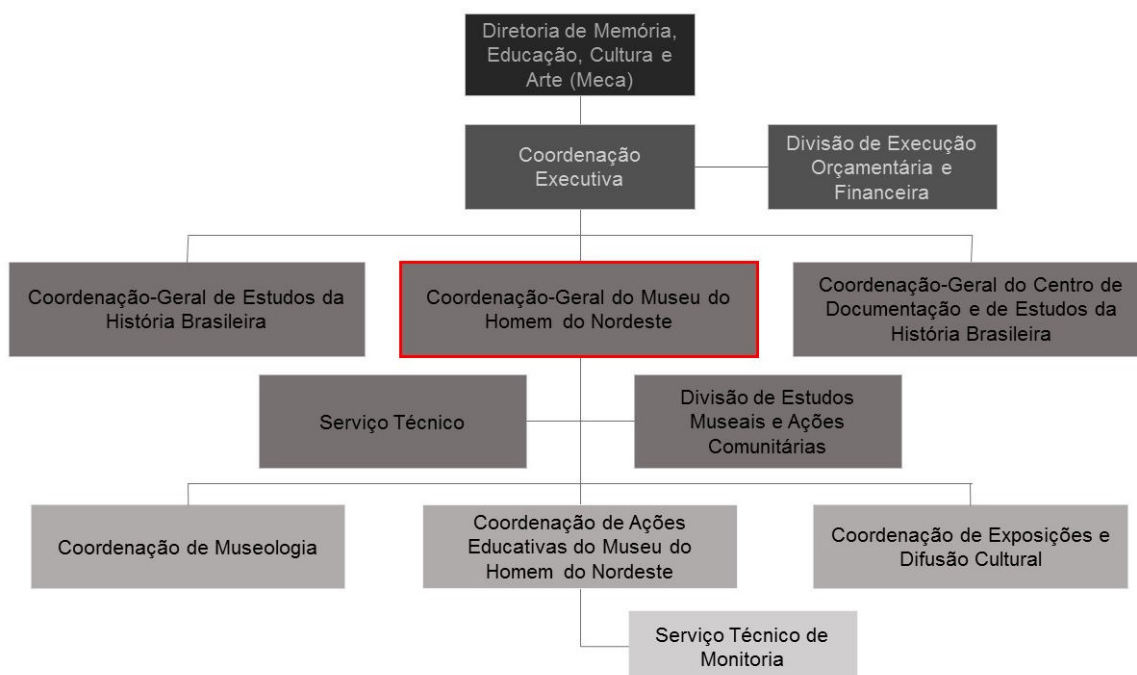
Diretoria de Memória, Educação, Cultura e Arte (Meca)

Coordenação Executiva

Divisão de Execução Orçamentária e Financeira

Coordenação-Geral de Estudos da História Brasileira

Coordenação-Geral do Museu do Homem do Nordeste

Coordenação-Geral do Centro de Documentação e de Estudos da História Brasileira

Serviço Técnico

Divisão de Estudos Museais e Ações Comunitárias

Coordenação de Museologia

Coordenação de Ações Educativas do Museu do Homem do Nordeste

Coordenação de Exposições e Difusão Cultural

Serviço Técnico de Monitoria